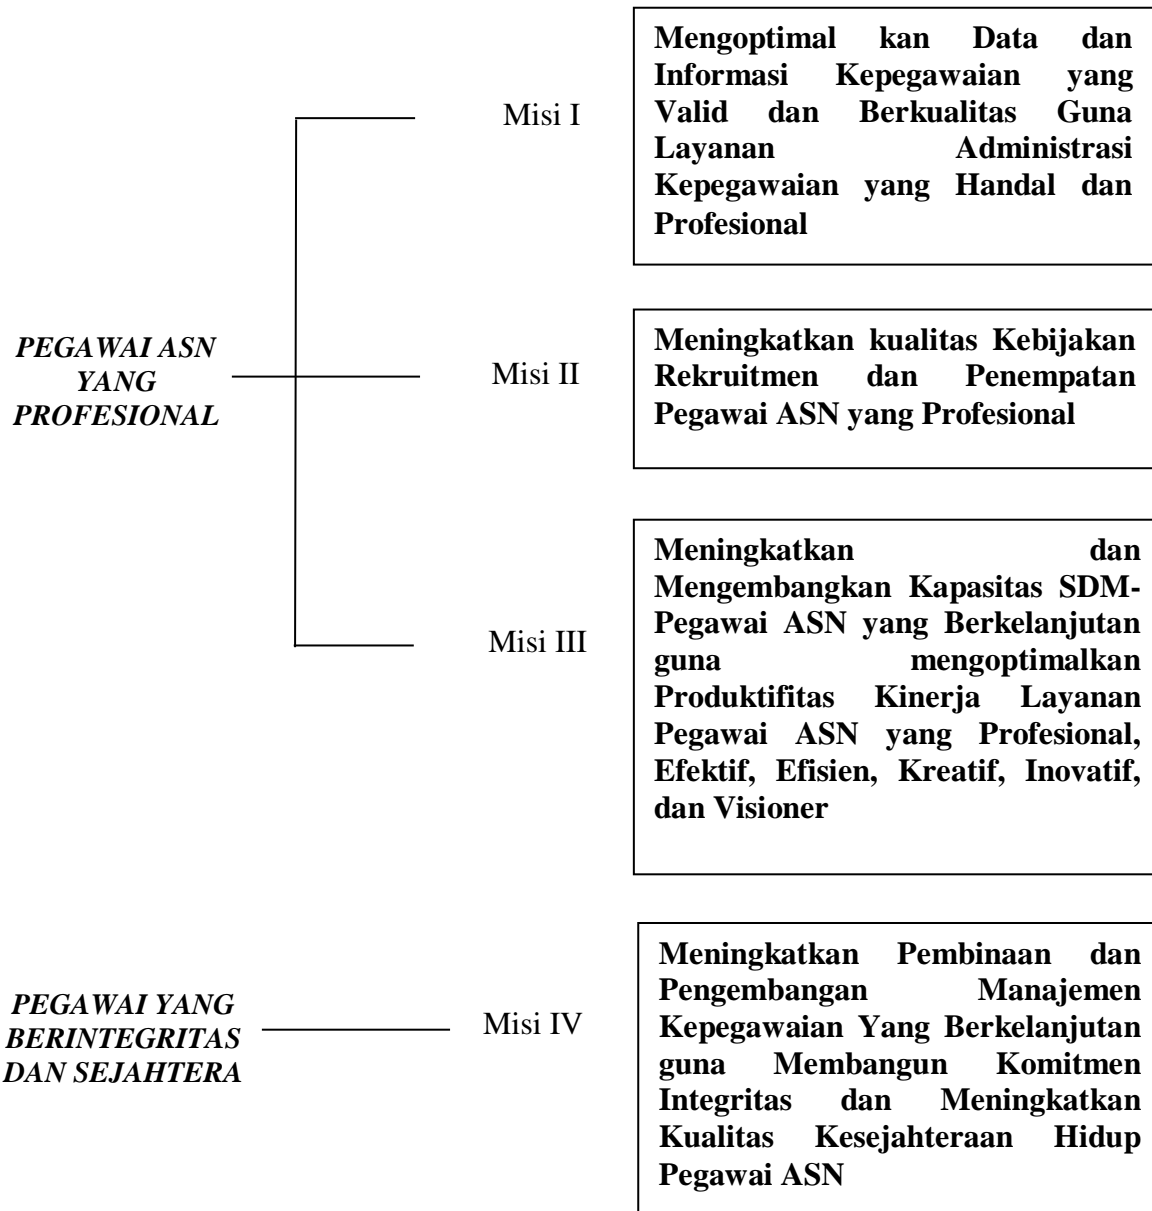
PEGAWAI ASN YANG PROFESIONAL

Misi I

Mengoptimal kan Data dan Informasi Kepegawaian yang Valid dan Berkualitas Guna Layanan Administrasi Kepegawaian yang Handal dan Profesional

Misi II

Meningkatkan kualitas Kebijakan Rekruitmen dan Penempatan Pegawai ASN yang Profesional

Misi III

Meningkatkan dan Mengembangkan Kapasitas SDM-Pegawai ASN yang Berkelanjutan guna mengoptimalkan Produktifitas Kinerja Layanan Pegawai ASN yang Profesional, Efektif, Efisien, Kreatif, Inovatif, dan Visioner

PEGAWAI YANG BERINTEGRITAS DAN SEJAHTERA

Misi IV

Meningkatkan Pembinaan dan Pengembangan Manajemen Kepegawaian Yang Berkelanjutan guna Membangun Komitmen Integritas dan Meningkatkan Kualitas Kesejahteraan Hidup Pegawai ASN